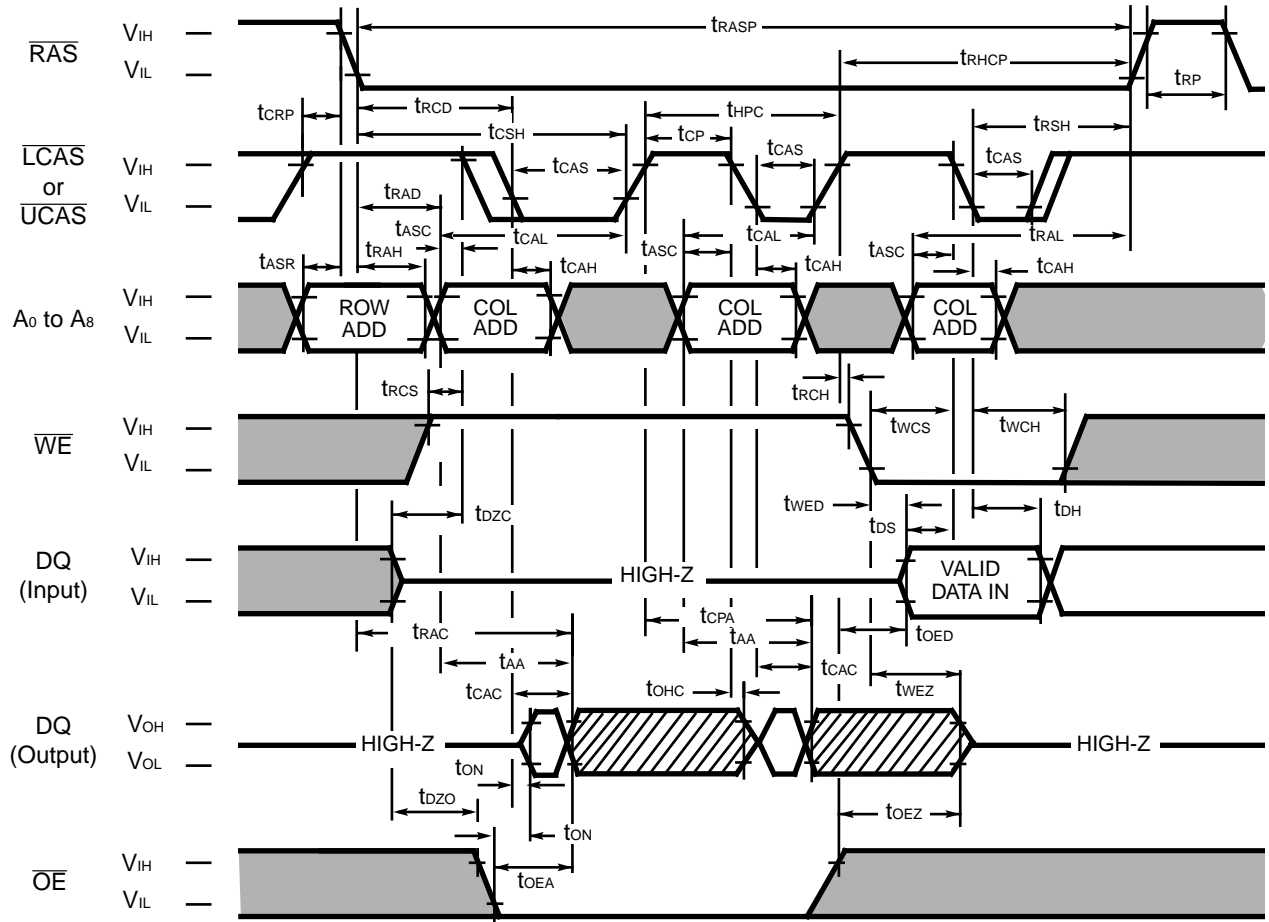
$\overline{RAS}$ $V_{IH}$ $V_{IL}$

$t_{RASP}$

$t_{RHCP}$

$t_{RP}$

$t_{CRP}$ $t_{RCD}$ $t_{HPC}$

$t_{CSH}$ $t_{CP}$ $t_{RSH}$

$\overline{LCAS}$ or $\overline{UCAS}$ $V_{IH}$ $V_{IL}$

$t_{CAS}$ $t_{CAS}$ $t_{CAS}$

$t_{RAD}$

$t_{ASC}$ $t_{CAL}$ $t_{CAL}$ $t_{RAL}$

$t_{RAH}$ $t_{ASC}$ $t_{ASC}$

$t_{ASR}$ $t_{CAH}$ $t_{CAH}$ $t_{CAH}$

$A_0$ to $A_8$ $V_{IH}$ $V_{IL}$

ROW ADD

COL ADD

COL ADD

COL ADD

$t_{RCS}$ $t_{RCH}$

$t_{WCS}$ $t_{WCH}$

$\overline{WE}$ $V_{IH}$ $V_{IL}$

$t_{WED}$ $t_{DH}$

$t_{DZC}$ $t_{DS}$

DQ (Input) $V_{IH}$ $V_{IL}$

HIGH-Z

VALID DATA IN

$t_{CPA}$

$t_{RAC}$ $t_{AA}$ $t_{OED}$

$t_{AA}$

$t_{CAC}$ $t_{OHC}$ $t_{CAC}$ $t_{WEZ}$

DQ (Output) $V_{OH}$ $V_{OL}$

HIGH-Z

HIGH-Z

$t_{ON}$

$t_{DZO}$ $t_{OEZ}$

$t_{ON}$

$\overline{OE}$ $V_{IH}$ $V_{IL}$

$t_{OEA}$